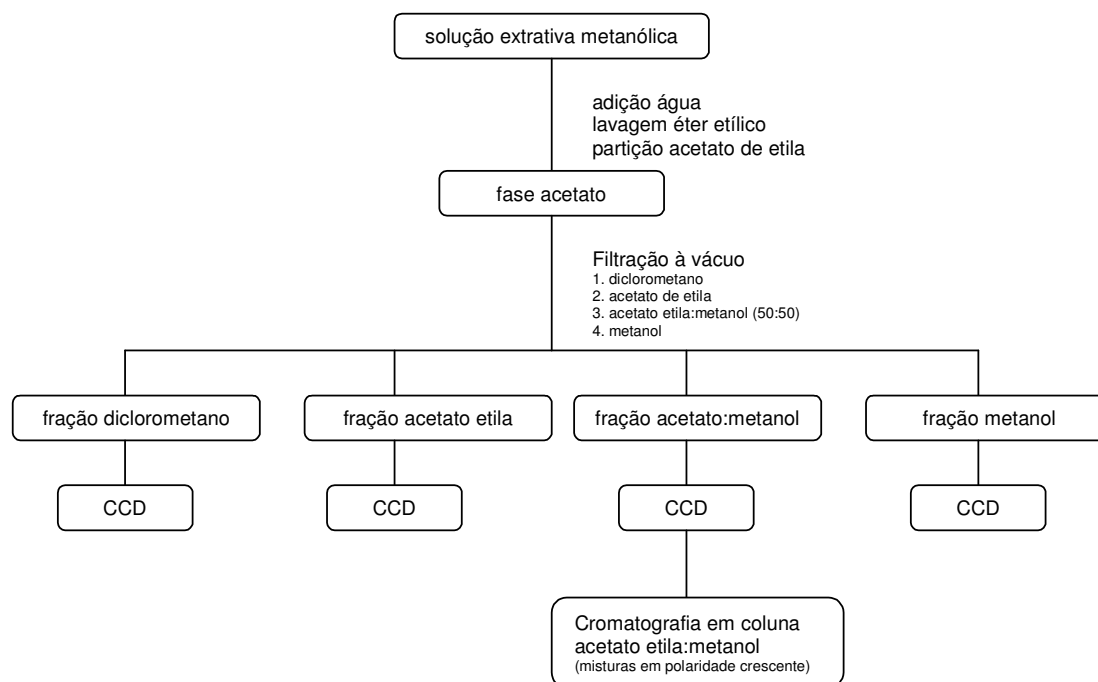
solução extrativa metanólica

adição água
lavagem éter etílico
partição acetato de etila

fase acetato

Filtração à vácuo
1. diclorometano
2. acetato de etila
3. acetato etila:metanol (50:50)
4. metanol

fração diclorometano

fração acetato etila

fração acetato:metanol

fração metanol

CCD

CCD

CCD

CCD

Cromatografia em coluna
acetato etila:metanol
(misturas em polaridade crescente)